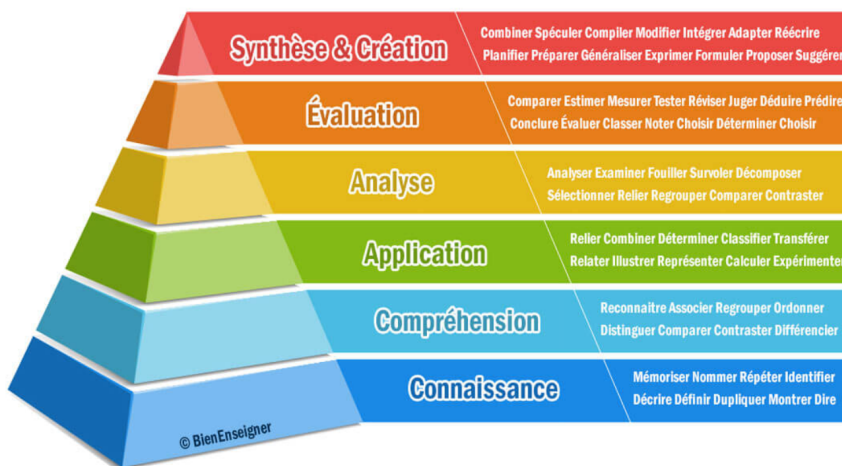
Synthèse & Création

Combiner Spéculer Compiler Modifier Intégrer Adapter Réécrire
Planifier Préparer Généraliser Exprimer Formuler Proposer Suggérer

Évaluation

Comparer Estimer Mesurer Tester Réviser Juger Déduire Prédire
Conclure Évaluer Classer Noter Choisir Déterminer Choisir

Analyse

Analyser Examiner Fouiller Survoler Décomposer
Sélectionner Relier Regrouper Comparer Contraster

Application

Relier Combiner Déterminer Classifier Transférer
Relater Illustrer Représenter Calculer Expérimenter

Compréhension

Reconnaitre Associer Regrouper Ordonner
Distinguer Comparer Contraster Différencier

Connaissance

Mémoriser Nommer Répéter Identifier
Décrire Définir Dupliquer Montrer Dire

© BienEnseigner